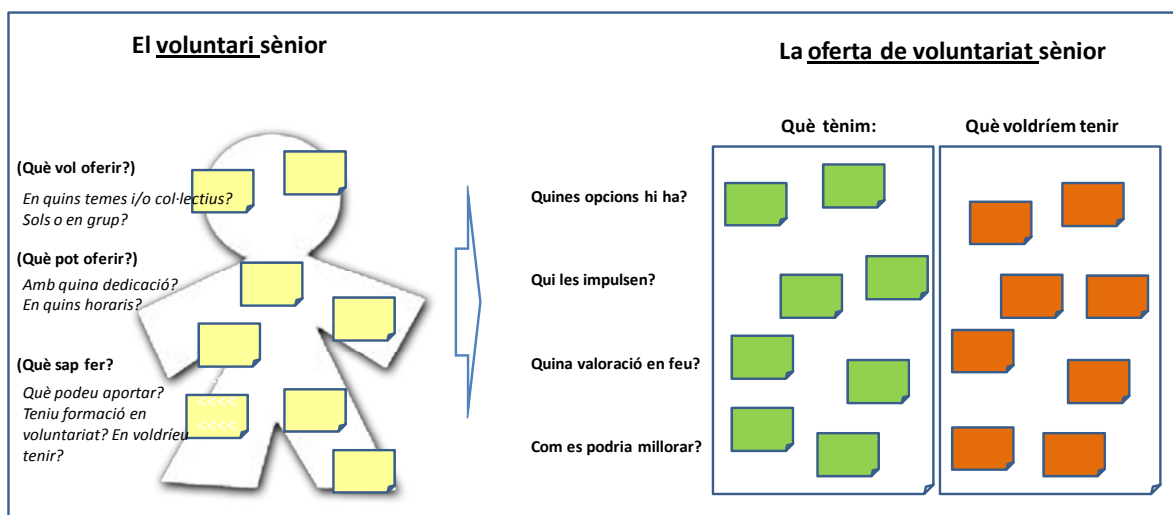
El voluntari sènior

La oferta de voluntariat sènior

(Què vol oferir?)

En quins temes i/o col·lectius?
Sols o en grup?

(Què pot oferir?)

Amb quina dedicació?
En quins horaris?

(Què sap fer?

Què podeu aportar?
Teniu formació en voluntariat? En voldríeu tenir?

Què tènim:

Què voldríem tenir

Quines opcions hi ha?

Qui les impulsen?

Quina valoració en feu?

Com es podria millorar?